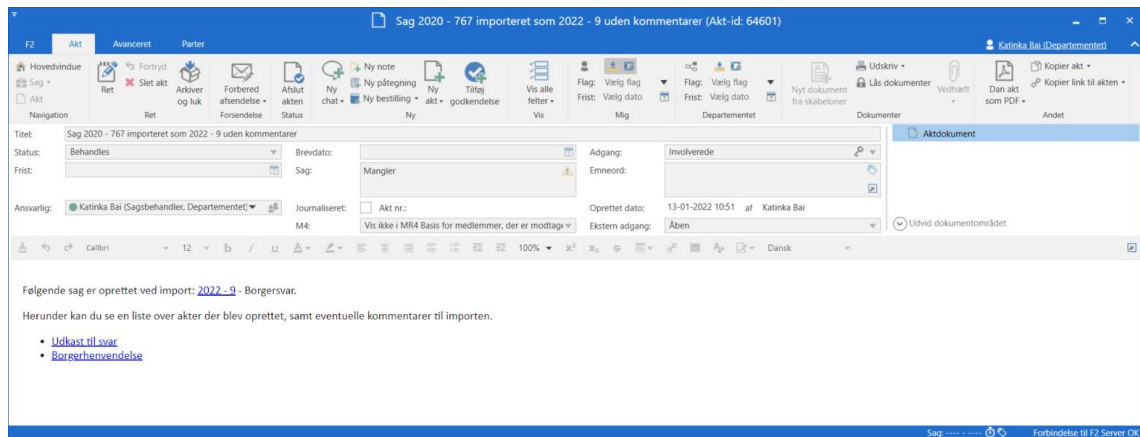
Sag 2020 - 767 importeret som 2022 - 9 uden kommentarer (Akt-id: 64601)

F2 Akt Avanceret Parter

Katinka Bai (Departementet)

Hovedvindue Sag Akt Navigation
Ret Fortryd Slet akt Arkiver og luk Ret
Forbered afsendelse Forsendelse
Afslut akten Status
Ny chat Ny note Ny påtegning Ny bestilling Ny akt Tilføj godkendelse Ny
Vis alle felter Vis
Flag: Vælg flag Frist: Vælg dato Mig
Flag: Vælg flag Frist: Vælg dato Departementet
Nyt dokument fra skabeloner
Udskriv Lås dokumenter Vedhæft
Dan akt som PDF
Kopier akt Kopier link til akten Andet
Dokumenter

Titel: Sag 2020 - 767 importeret som 2022 - 9 uden kommentarer
Status: Behandles
Brevdato:
Adgang: Involverede
Frist:
Sag: Mangler
Emneord:
Ansvarlig: Katinka Bai (Sagsbehandler, Departementet)
Journaliseret: Akt nr.:
Oprettet dato: 13-01-2022 10:51 af Katinka Bai
M4: Vis ikke i MR4 Basis for medlemmer, der er modtage
Ekstern adgang: Åben

Aktdokument
Udvid dokumentområdet

Calibri 12 100% Dansk

Følgende sag er oprettet ved import: 2022 - 9 - Borgersvar.

Herunder kan du se en liste over akter der blev oprettet, samt eventuelle kommentarer til importen.

- Udkast til svar
- Borgerhenvendelse

Sag: ---- - ---- Forbindelse til F2 Server OK